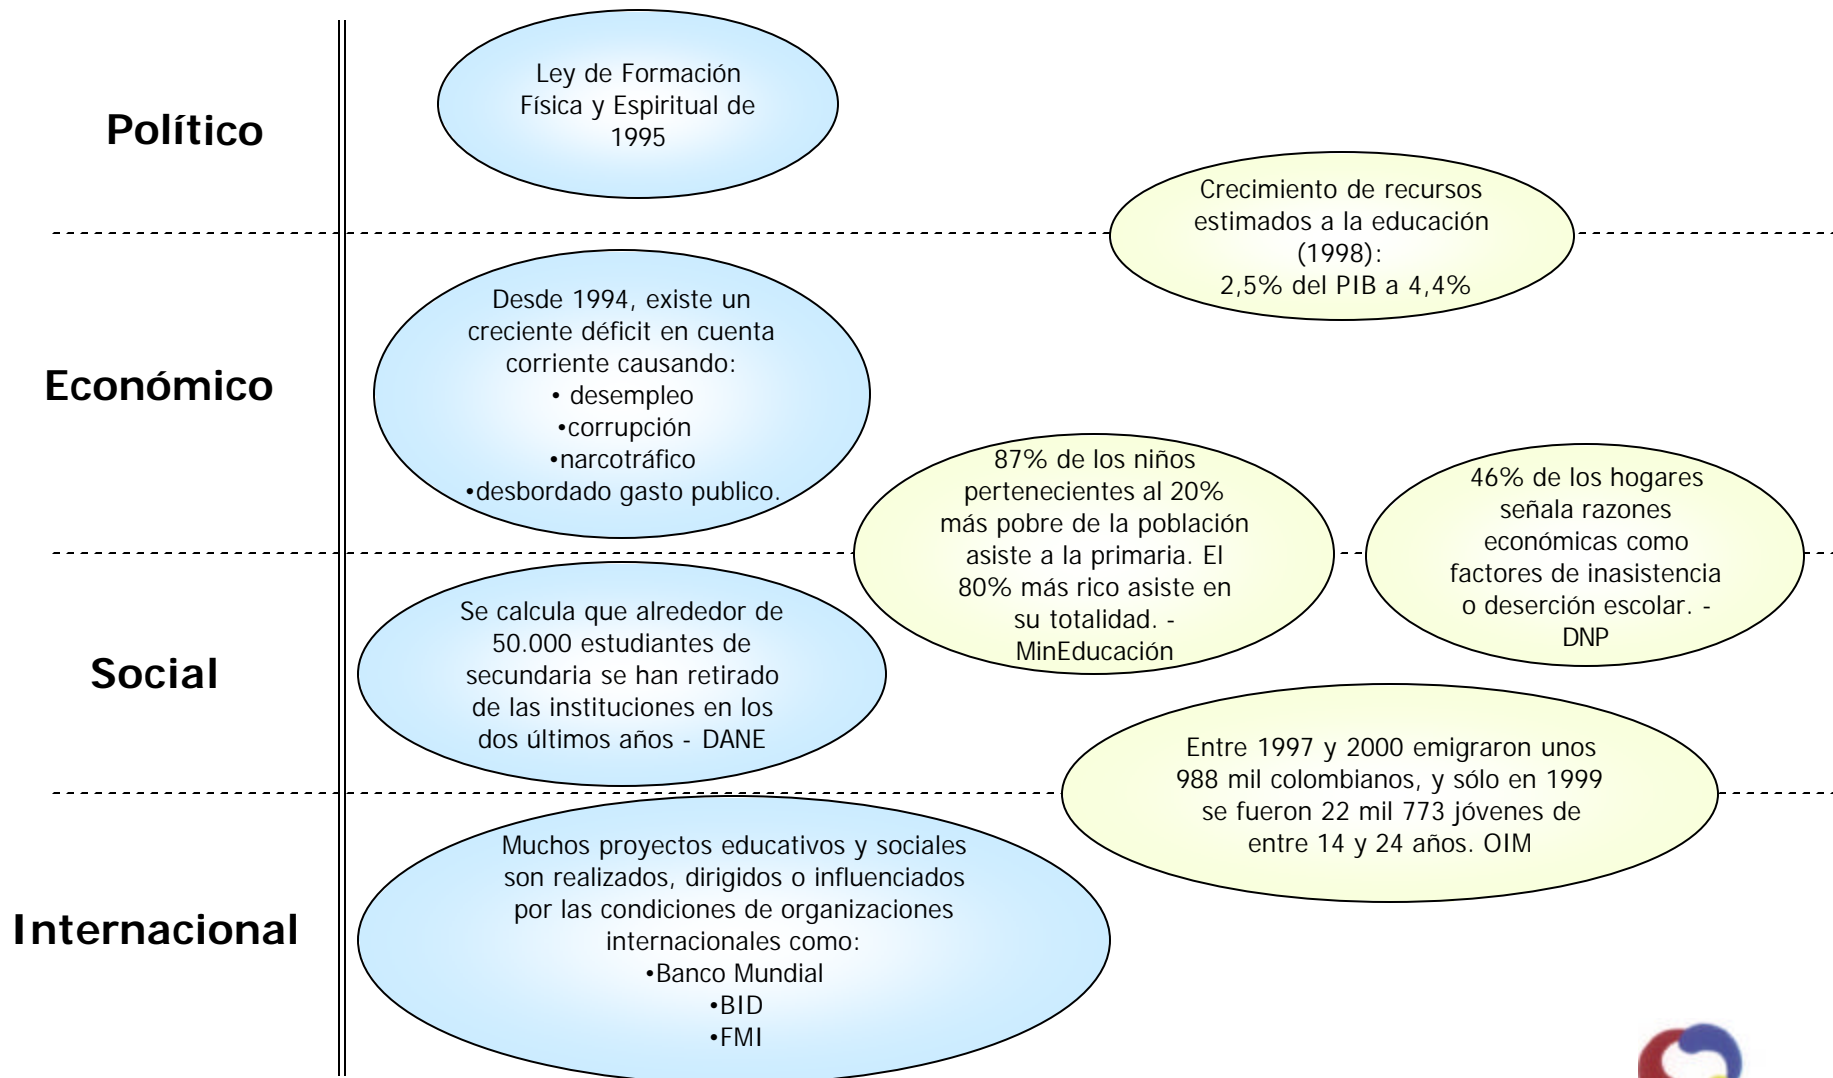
Político

Ley de Formación Física y Espiritual de 1995

Crecimiento de recursos estimados a la educación (1998): 2,5% del PIB a 4,4%

Económico

Desde 1994, existe un creciente déficit en cuenta corriente causando:
• desempleo
•corrupción
•narcotráfico
•desbordado gasto publico.

87% de los niños pertenecientes al 20% más pobre de la población asiste a la primaria. El 80% más rico asiste en su totalidad. - MinEducación

46% de los hogares señala razones económicas como factores de inasistencia o deserción escolar. - DNP

Social

Se calcula que alrededor de 50.000 estudiantes de secundaria se han retirado de las instituciones en los dos últimos años - DANE

Entre 1997 y 2000 emigraron unos 988 mil colombianos, y sólo en 1999 se fueron 22 mil 773 jóvenes de entre 14 y 24 años. OIM

Internacional

Muchos proyectos educativos y sociales son realizados, dirigidos o influenciados por las condiciones de organizaciones internacionales como:
•Banco Mundial
•BID
•FMI